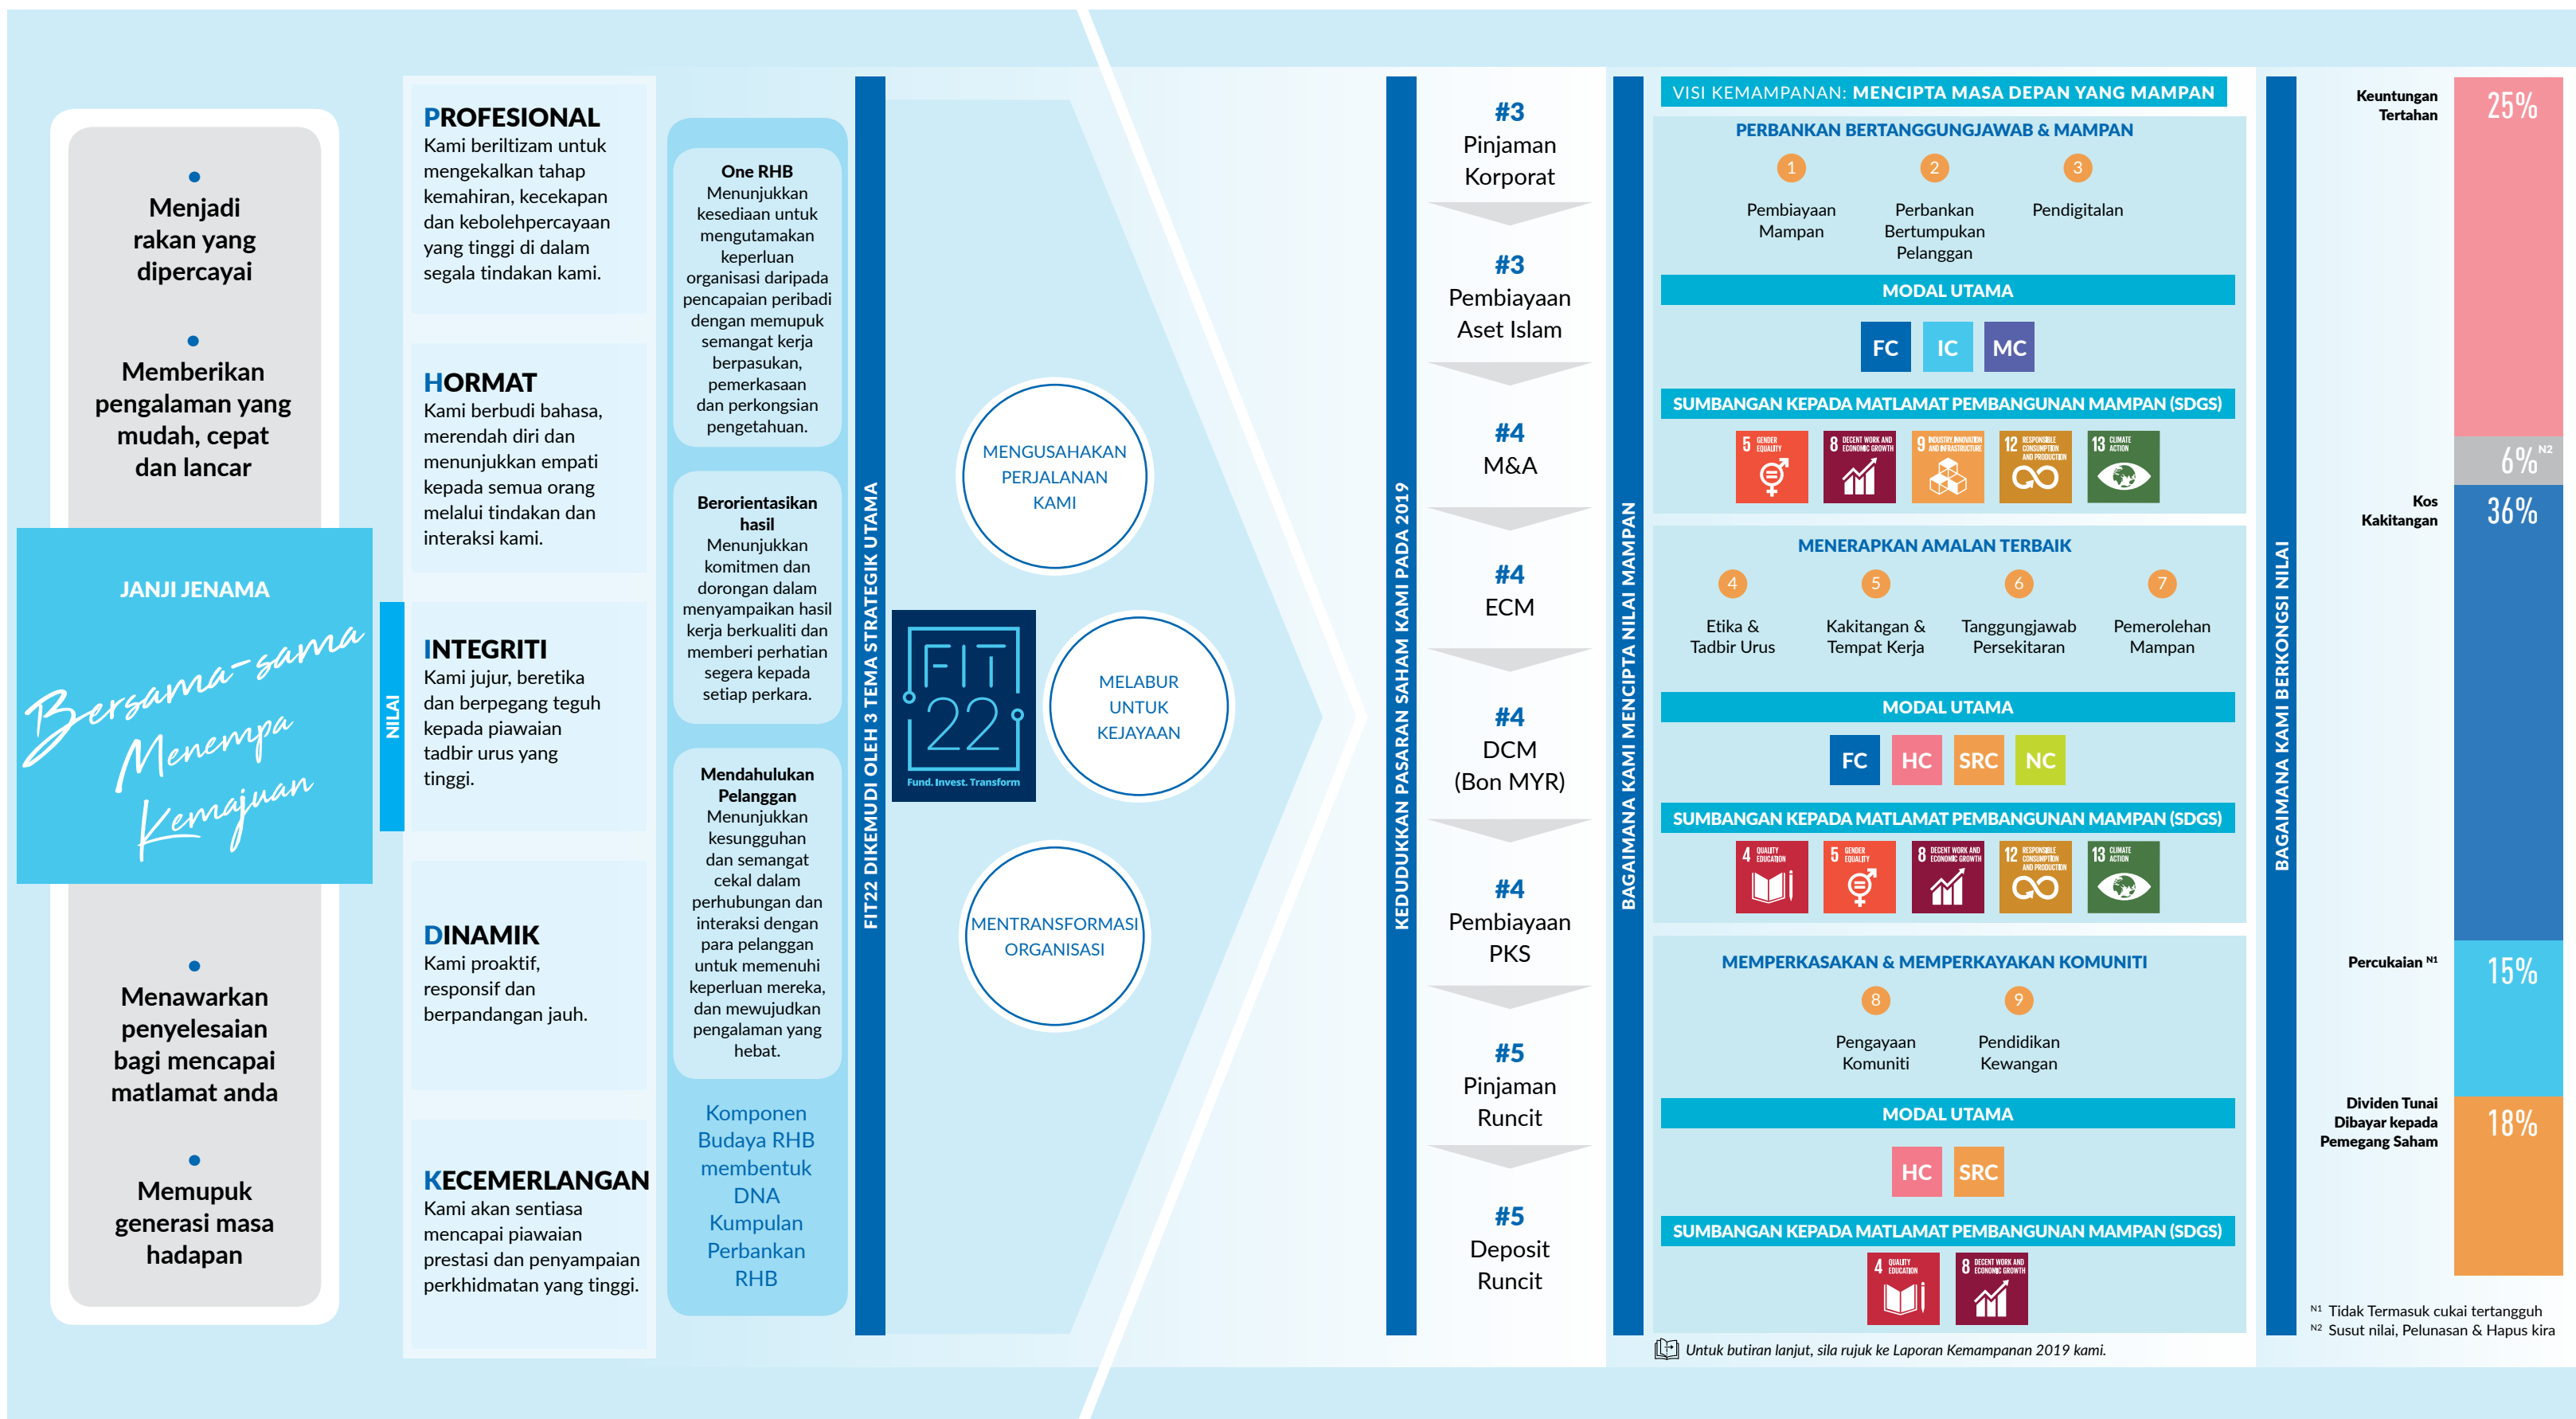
Menjadi rakan yang dipercayai

Memberikan pengalaman yang mudah, cepat dan lancar

JANJI JENAMA

Bersama-sama Menempa Kemajuan

Menawarkan penyelesaian bagi mencapai matlamat anda

Memupuk generasi masa hadapan

NILAI

PROFESIONAL
Kami beriltizam untuk mengekalkan tahap kemahiran, kecekapan dan kebolehpercayaan yang tinggi di dalam segala tindakan kami.

HORMAT
Kami berbudi bahasa, merendah diri dan menunjukkan empati kepada semua orang melalui tindakan dan interaksi kami.

INTEGRITI
Kami jujur, beretika dan berpegang teguh kepada piawaian tadbir urus yang tinggi.

DINAMIK
Kami proaktif, responsif dan berpandangan jauh.

KECEMERLANGAN
Kami akan sentiasa mencapai piawaian prestasi dan penyampaian perkhidmatan yang tinggi.

One RHB
Menunjukkan kesediaan untuk mengutamakan keperluan organisasi daripada pencapaian peribadi dengan memupuk semangat kerja berpasukan, pemerkasaan dan perkongsian pengetahuan.

Berorientasikan hasil
Menunjukkan komitmen dan dorongan dalam menyampaikan hasil kerja berkualiti dan memberi perhatian segera kepada setiap perkara.

Mendahulukan Pelanggan
Menunjukkan kesungguhan dan semangat cekal dalam perhubungan dan interaksi dengan para pelanggan untuk memenuhi keperluan mereka, dan mewujudkan pengalaman yang hebat.

Komponen Budaya RHB membentuk DNA Kumpulan Perbankan RHB

FIT22 DIKEMUDI OLEH 3 TEMA STRATEGIK UTAMA

FIT 22
Fund. Invest. Transform

MENGUSAHAKAN PERJALANAN KAMI

MELABUR UNTUK KEJAYAAN

MENTRANSFORMASI ORGANISASI

KEDUDUKAN PASARAN SAHAM KAMI PADA 2019

#3
Pinjaman Korporat

#3
Pembiayaan Aset Islam

#4
M&A

#4
ECM

#4
DCM (Bon MYR)

#4
Pembiayaan PKS

#5
Pinjaman Runcit

#5
Deposit Runcit

BAGAIMANA KAMI MENCIPTA NILAI MAMPAN

VISI KEMAMPANAN: MENCIPTA MASA DEPAN YANG MAMPAN

PERBANKAN BERTANGGUNGJAWAB & MAMPAN
1 Pembiayaan Mampan
2 Perbankan Bertumpukan Pelanggan
3 Pendigitalan
MODAL UTAMA
FC IC MC
SUMBANGAN KEPADA MATLAMAT PEMBANGUNAN MAMPAN (SDGS)
5 GENDER EQUALITY 8 DECENT WORK AND ECONOMIC GROWTH 9 INDUSTRY, INNOVATION AND INFRASTRUCTURE 12 RESPONSIBLE CONSUMPTION AND PRODUCTION 13 CLIMATE ACTION

MENERAPKAN AMALAN TERBAIK
4 Etika & Tadbir Urus
5 Kakitangan & Tempat Kerja
6 Tanggungjawab Persekitaran
7 Pemerolehan Mampan
MODAL UTAMA
FC HC SRC NC
SUMBANGAN KEPADA MATLAMAT PEMBANGUNAN MAMPAN (SDGS)
4 QUALITY EDUCATION 5 GENDER EQUALITY 8 DECENT WORK AND ECONOMIC GROWTH 12 RESPONSIBLE CONSUMPTION AND PRODUCTION 13 CLIMATE ACTION

MEMPERKASAKAN & MEMPERKAYAKAN KOMUNITI
8 Pengayaan Komuniti
9 Pendidikan Kewangan
MODAL UTAMA
HC SRC
SUMBANGAN KEPADA MATLAMAT PEMBANGUNAN MAMPAN (SDGS)
4 QUALITY EDUCATION 8 DECENT WORK AND ECONOMIC GROWTH

Untuk butiran lanjut, sila rujuk ke Laporan Kemampanan 2019 kami.

BAGAIMANA KAMI BERKONGSI NILAI

Keuntungan Tertahan 25%
6% N2
Kos Kakitangan 36%
Percukaian N1 15%
Dividen Tunai Dibayar kepada Pemegang Saham 18%

N1 Tidak Termasuk cukai tertangguh
N2 Susut nilai, Pelunasan & Hapus kira